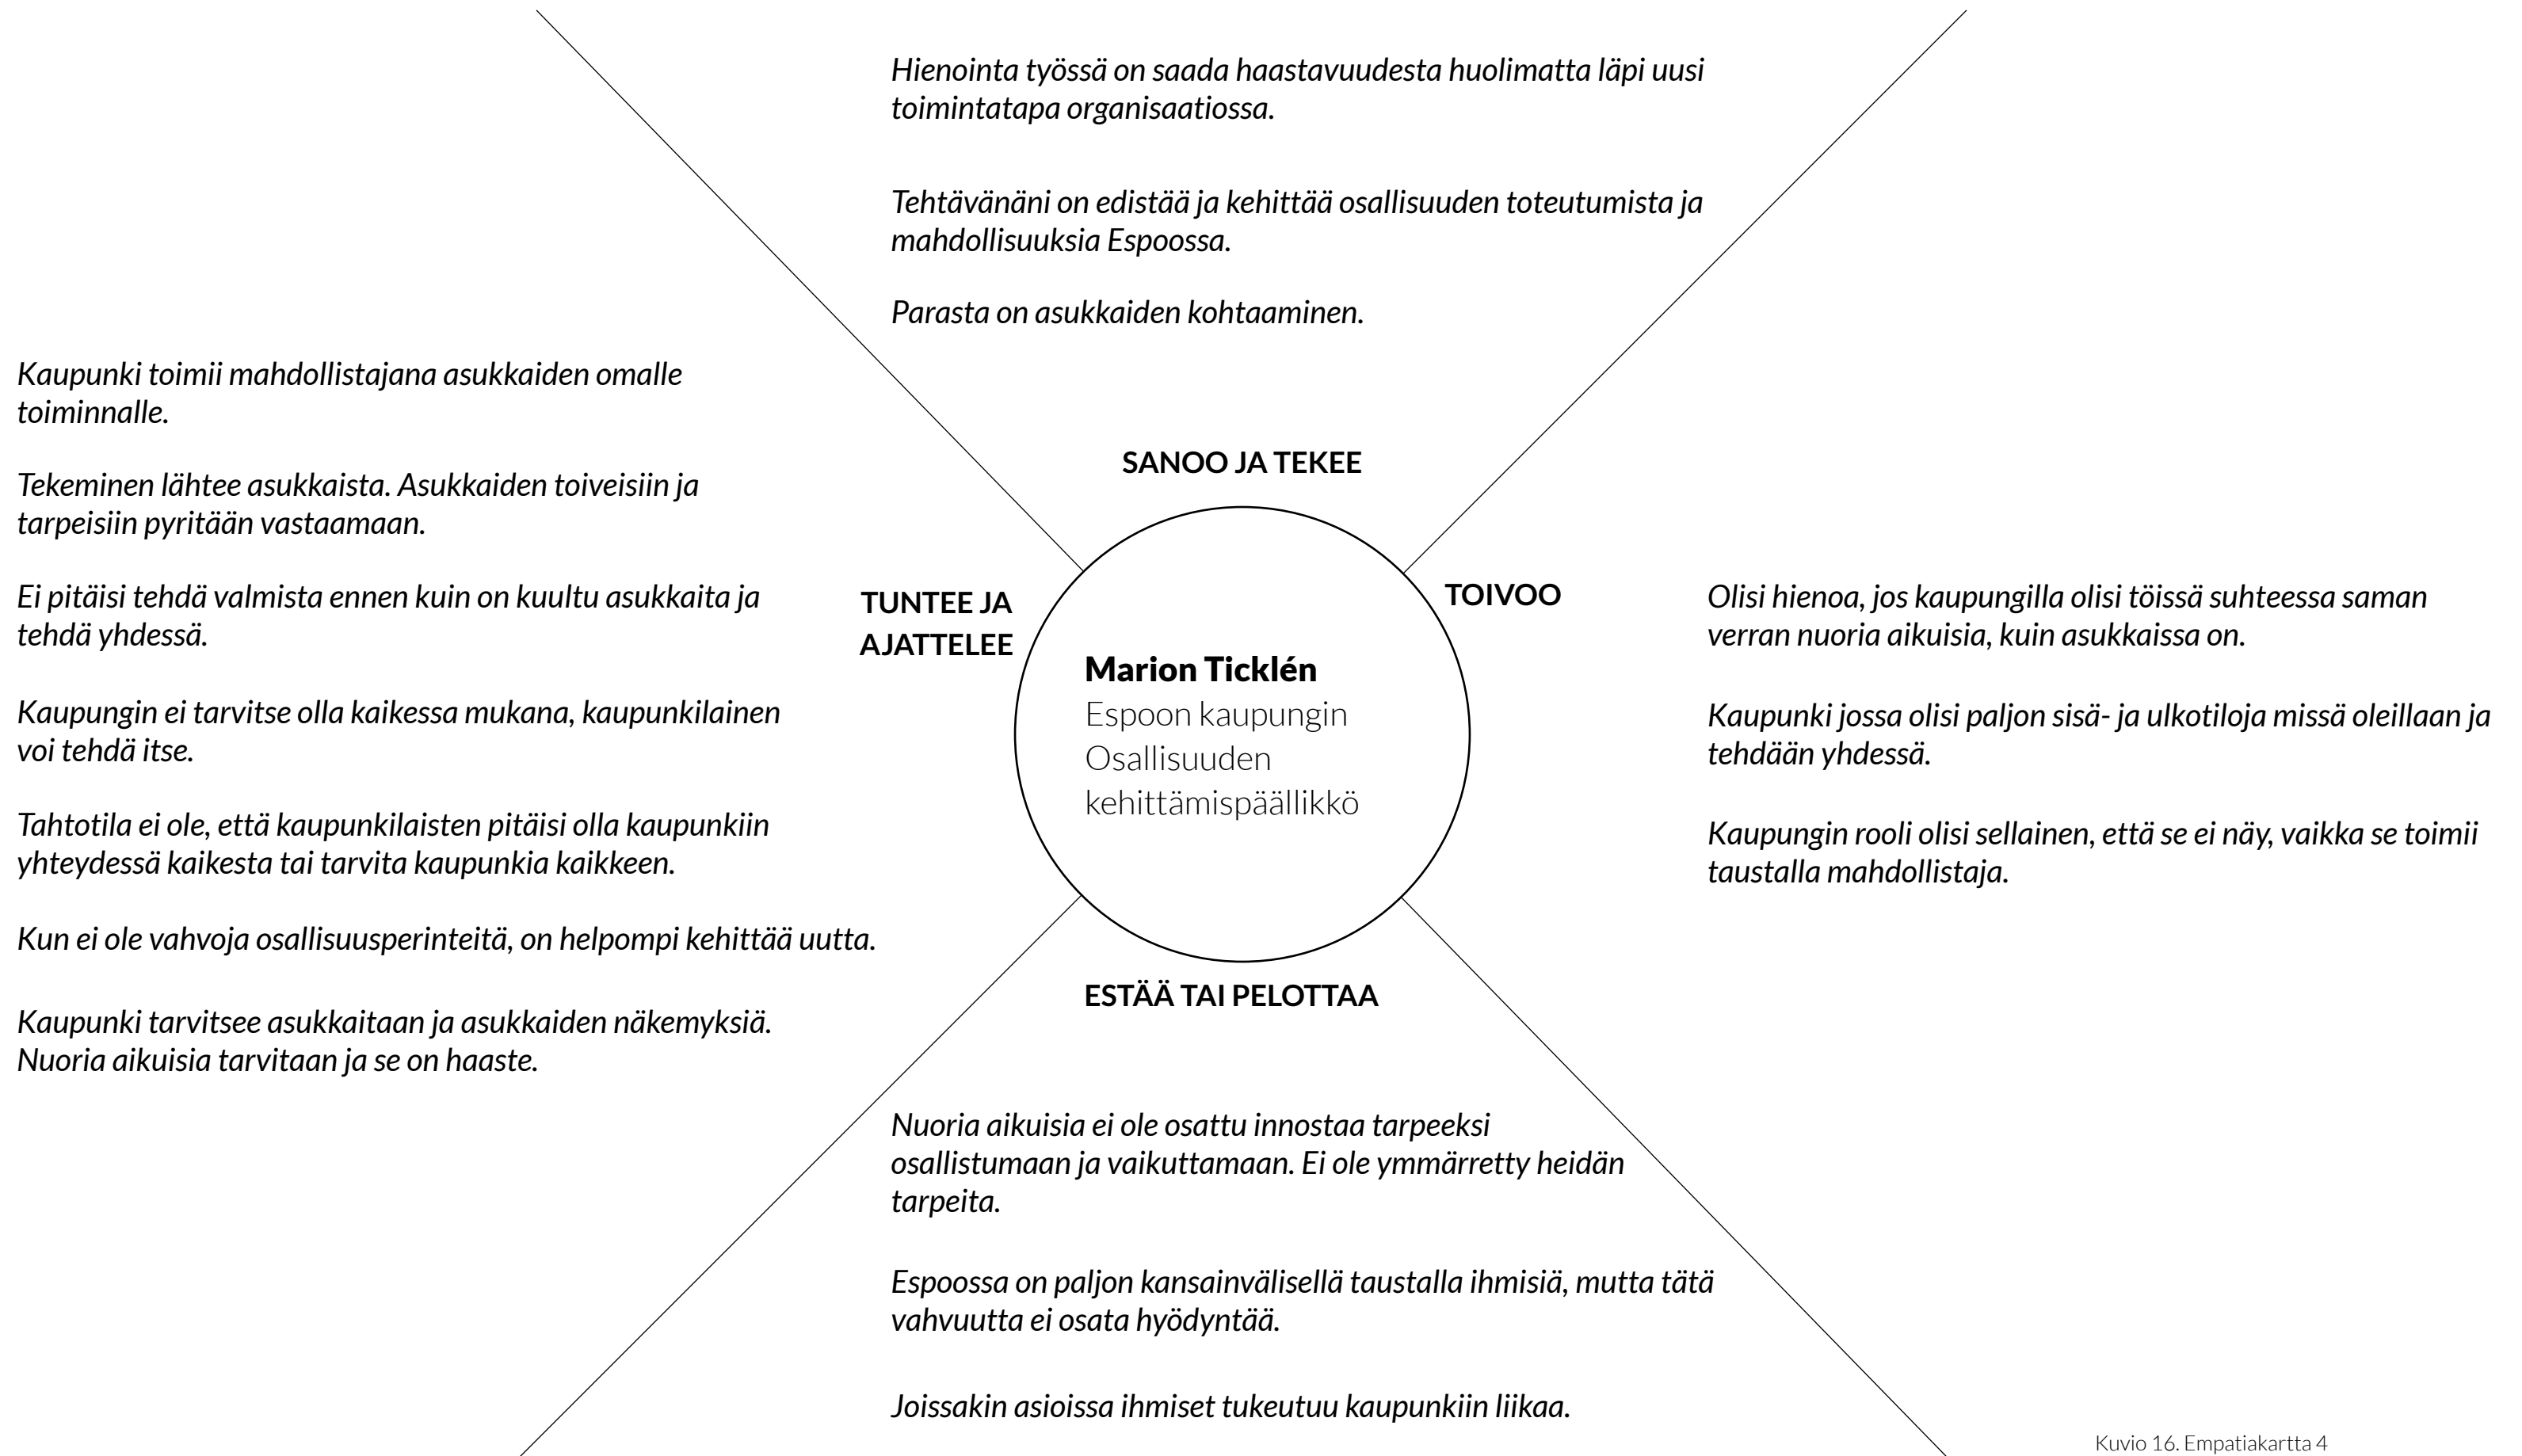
Hienointa työssä on saada haastavuudesta huolimatta läpi uusi toimintatapa organisaatiossa.

Tehtävänäni on edistää ja kehittää osallisuuden toteutumista ja mahdollisuuksia Espoossa.

Parasta on asukkaiden kohtaaminen.

Kaupunki toimii mahdollistajana asukkaiden omalle toiminnalle.

Tekeminen lähtee asukkaista. Asukkaiden toiveisiin ja tarpeisiin pyritään vastaamaan.

Ei pitäisi tehdä valmista ennen kuin on kuultu asukkaita ja tehdä yhdessä.

Kaupungin ei tarvitse olla kaikessa mukana, kaupunkilainen voi tehdä itse.

Tahtotila ei ole, että kaupunkilaisten pitäisi olla kaupunkiin yhteydessä kaikesta tai tarvita kaupunkia kaikkeen.

Kun ei ole vahvoja osallisuusperinteitä, on helpompi kehittää uutta.

Kaupunki tarvitsee asukkaitaan ja asukkaiden näkemyksiä. Nuoria aikuisia tarvitaan ja se on haaste.

SANOO JA TEKEE

TUNTEE JA AJATTELEE

TOIVOO

Marion Ticklén
Espoon kaupungin Osallisuuden kehittämispäällikkö

Olisi hienoa, jos kaupungilla olisi töissä suhteessa saman verran nuoria aikuisia, kuin asukkaissa on.

Kaupunki jossa olisi paljon sisä- ja ulkotiloja missä oleillaan ja tehdään yhdessä.

Kaupungin rooli olisi sellainen, että se ei näy, vaikka se toimii taustalla mahdollistaja.

ESTÄÄ TAI PELOTTAA

Nuoria aikuisia ei ole osattu innostaa tarpeeksi osallistumaan ja vaikuttamaan. Ei ole ymmärretty heidän tarpeita.

Espoossa on paljon kansainvälisellä taustalla ihmisiä, mutta tätä vahvuutta ei osata hyödyntää.

Joissakin asioissa ihmiset tukeutuu kaupunkiin liikaa.

Kuvio 16. Empatiakartta 4